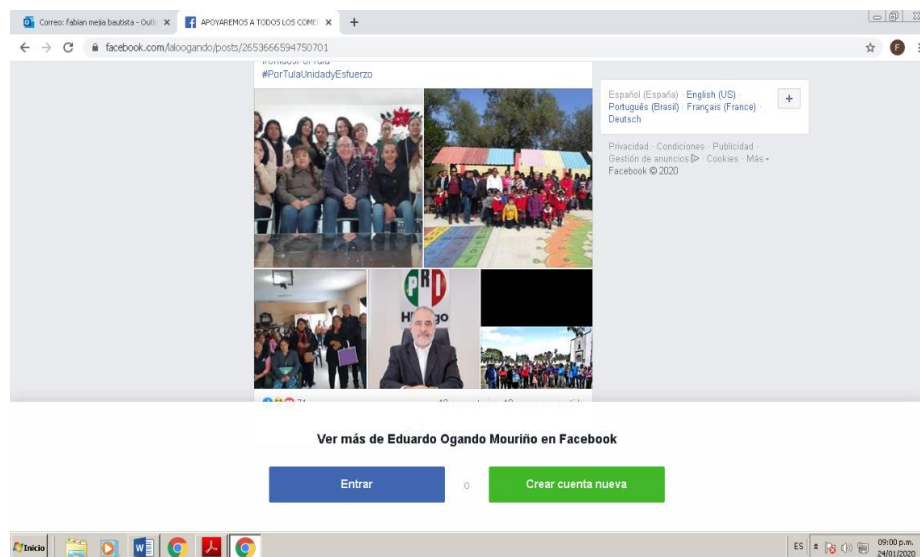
Correo: fabian mejia bautista - Outl ×
APOYAREMOS A TODOS LOS COME ×
+

facebook.com/laloogando/posts/2653666594750701

#PorTulaUnidadyEsfuerzo

PRI
Hidalgo

Español (España) · English (US) · Português (Brasil) · Français (France) · Deutsch

+

Privacidad · Condiciones · Publicidad · Gestión de anuncios · Cookies · Más · Facebook © 2020

Ver más de Eduardo Ogando Mouriño en Facebook

Entrar

o

Crear cuenta nueva

Inicio

ES

09:00 p.m.
24/01/2020